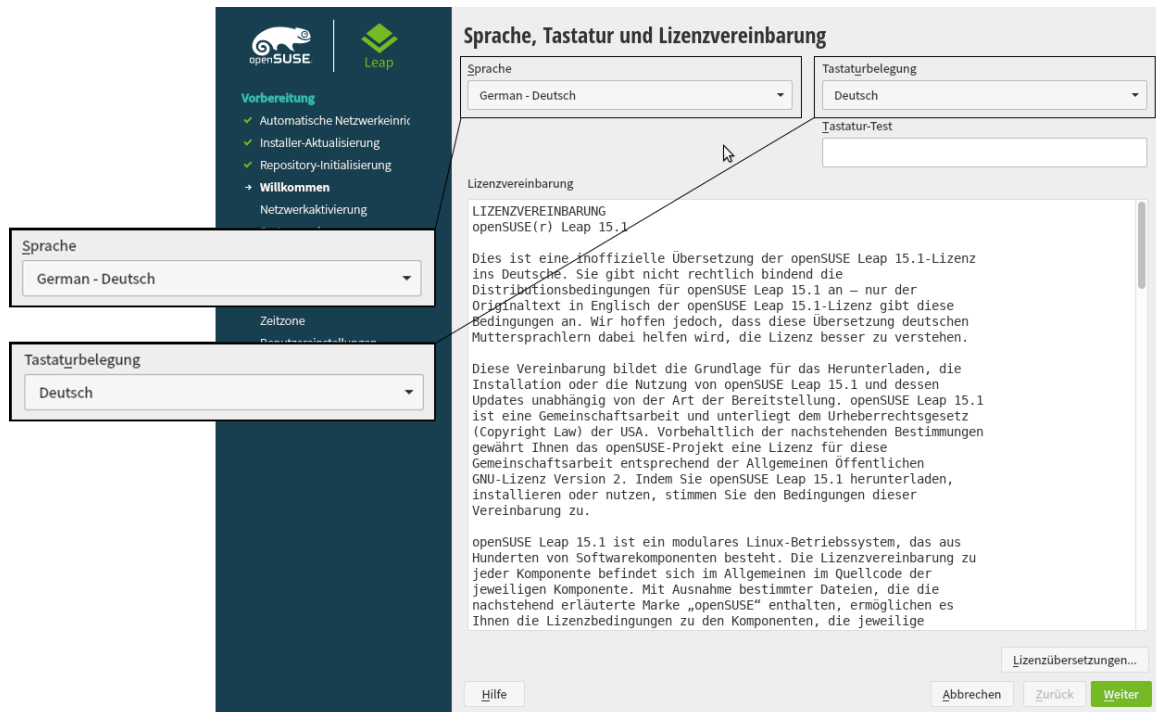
openSUSE

Leap

Vorbereitung
✓ Automatische Netzwerkeinric
✓ Installer-Aktualisierung
✓ Repository-Initialisierung
→ Willkommen
Netzwerkaktivierung

Sprache
German - Deutsch

Zeitzone

Tastaturbelegung
Deutsch

Sprache, Tastatur und Lizenzvereinbarung

Sprache
German - Deutsch

Tastaturbelegung
Deutsch

Tastatur-Test

Lizenzvereinbarung

LIZENZVEREINBARUNG
openSUSE(r) Leap 15.1

Dies ist eine inoffizielle Übersetzung der openSUSE Leap 15.1-Lizenz ins Deutsche. Sie gibt nicht rechtlich bindend die Distributionsbedingungen für openSUSE Leap 15.1 an – nur der Originaltext in Englisch der openSUSE Leap 15.1-Lizenz gibt diese Bedingungen an. Wir hoffen jedoch, dass diese Übersetzung deutschen Muttersprachlern dabei helfen wird, die Lizenz besser zu verstehen.

Diese Vereinbarung bildet die Grundlage für das Herunterladen, die Installation oder die Nutzung von openSUSE Leap 15.1 und dessen Updates unabhängig von der Art der Bereitstellung. openSUSE Leap 15.1 ist eine Gemeinschaftsarbeit und unterliegt dem Urheberrechtsgesetz (Copyright Law) der USA. Vorbehaltlich der nachstehenden Bestimmungen gewährt Ihnen das openSUSE-Projekt eine Lizenz für diese Gemeinschaftsarbeit entsprechend der Allgemeinen Öffentlichen GNU-Lizenz Version 2. Indem Sie openSUSE Leap 15.1 herunterladen, installieren oder nutzen, stimmen Sie den Bedingungen dieser Vereinbarung zu.

openSUSE Leap 15.1 ist ein modulares Linux-Betriebssystem, das aus Hunderten von Softwarekomponenten besteht. Die Lizenzvereinbarung zu jeder Komponente befindet sich im Allgemeinen im Quellcode der jeweiligen Komponente. Mit Ausnahme bestimmter Dateien, die die nachstehend erläuterte Marke „openSUSE" enthalten, ermöglichen es Ihnen die Lizenzbedingungen zu den Komponenten, die jeweilige

Lizenzübersetzungen...

Hilfe

Abbrechen

Zurück

Weiter